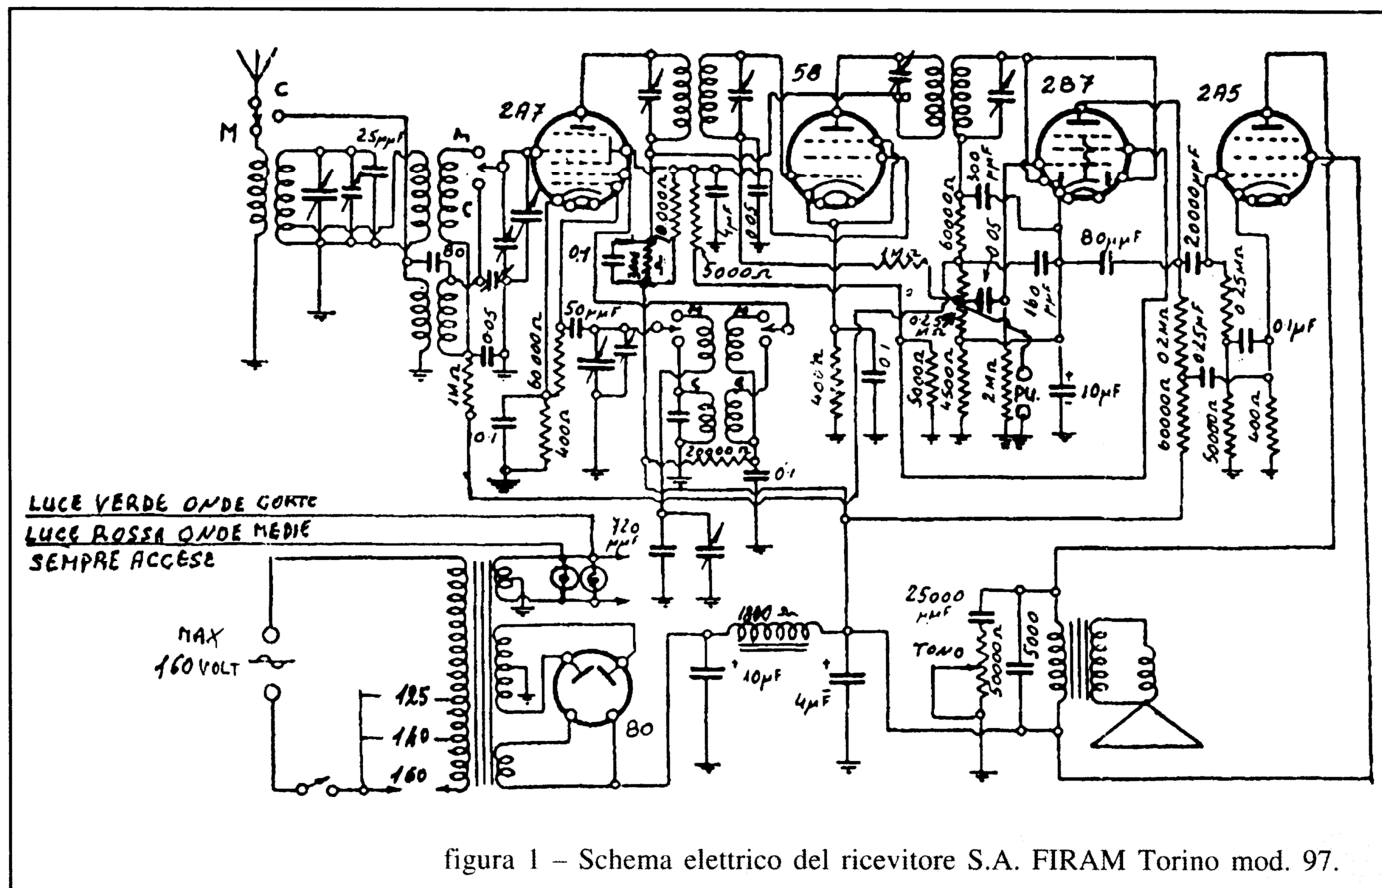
C
M
25μμF
M
C
2A7
58
2B7
2A5
0.1
3000Ω
10000Ω
5000Ω
4μF
0.05
1MΩ
300 μμF
600000Ω
0.05
80μμF
20000μμF
0.25MΩ
0.1μF
50μμF
60000Ω
1MΩ
0.05
400Ω
0.1
400kΩ
0.1
0.25 MΩ
500Ω
450Ω
2MΩ
PU.
10μF
160 μμF
60000Ω
0.2MΩ
0.25μF
50000Ω
400Ω
20000Ω
0.1
LUCE VERDE ONDE CORTE
LUCE ROSSA ONDE MEDIE
SEMPRE ACCESE
720 μμF
MAX
160 VOLT
125
140
160
80
1800Ω
10μF
4μF
25000 μμF
TONO
50000Ω
5000
figura 1 – Schema elettrico del ricevitore S.A. FIRAM Torino mod. 97.